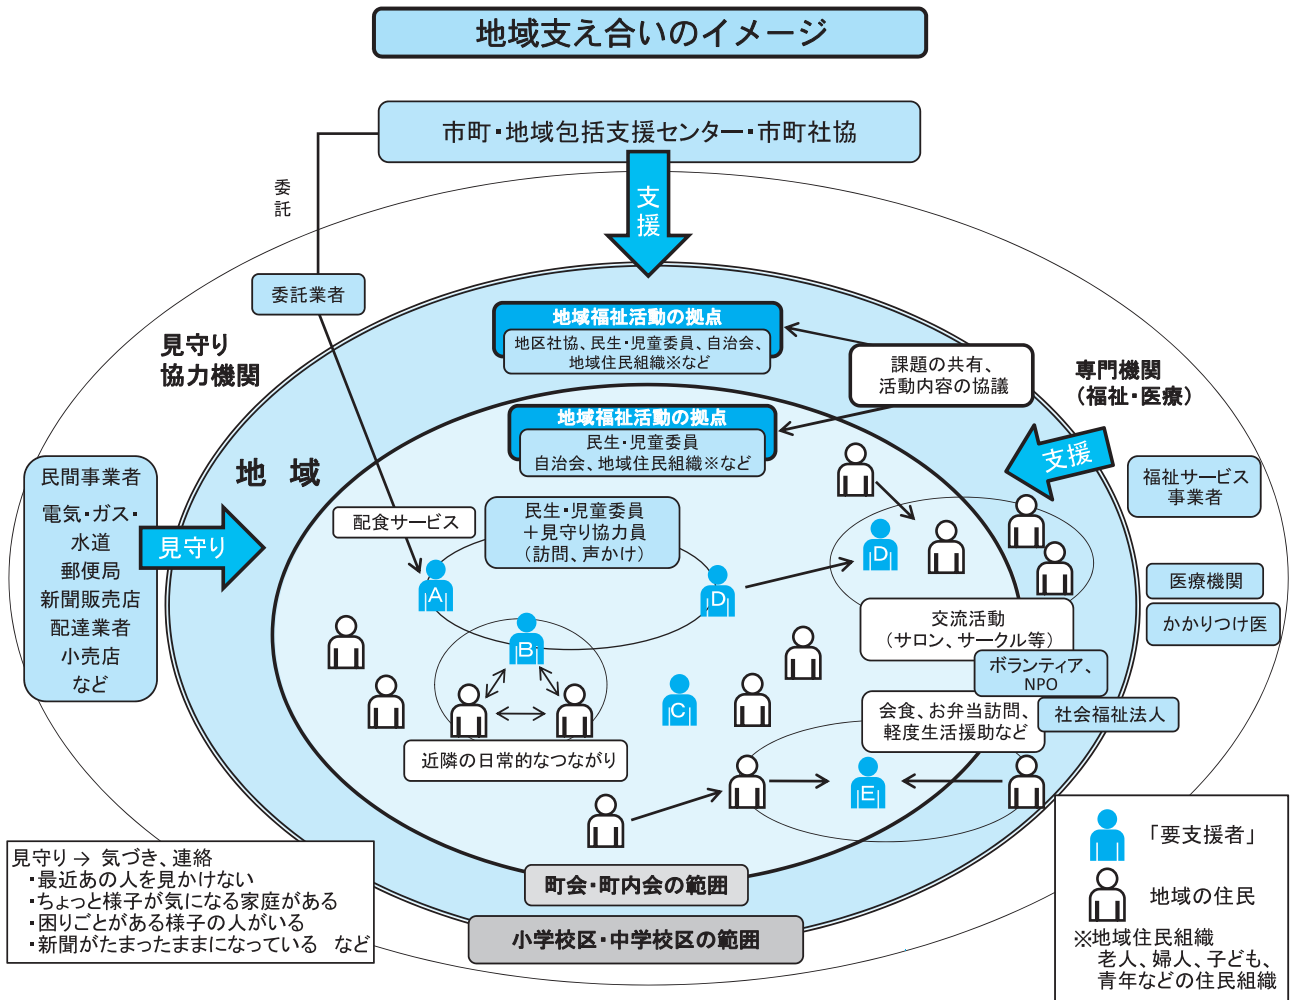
地域支え合いのイメージ

市町・地域包括支援センター・市町社協

委託

支援

委託業者

見守り協力機関

地域福祉活動の拠点
地区社協、民生・児童委員、自治会、地域住民組織※など

課題の共有、活動内容の協議

専門機関（福祉・医療）

地域福祉活動の拠点
民生・児童委員
自治会、地域住民組織※など

支援

地域

民間事業者
電気・ガス・水道
郵便局
新聞販売店
配達業者
小売店
など

見守り

配食サービス

民生・児童委員
＋見守り協力員
（訪問、声かけ）

A

D

D

福祉サービス事業者

医療機関

かかりつけ医

B

交流活動
（サロン、サークル等）

ボランティア、NPO

C

会食、お弁当訪問、軽度生活援助など

社会福祉法人

近隣の日常的なつながり

E

見守り → 気づき、連絡
・最近あの人を見かけない
・ちょっと様子が気になる家庭がある
・困りごとがある様子の人がいる
・新聞がたまったままになっている　など

町会・町内会の範囲

小学校区・中学校区の範囲

「要支援者」

地域の住民

※地域住民組織
老人、婦人、子ども、青年などの住民組織